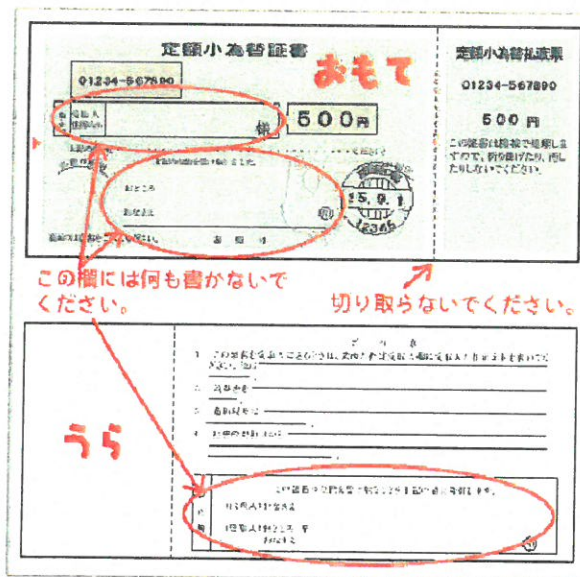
定額小為替証書

おもて

01234-567890

受取人
氏名

様

500円

おところ

おなまえ

印

郵便局

'15. 9. 1

12345

定額小為替払渡票

01234-567890

500円

この証書は郵便で送付しないでください。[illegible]

この欄には何も書かないでください。

切り取らないでください。

うら

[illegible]

1

2

3

4

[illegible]

受取人住所氏名

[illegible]

おなまえ

印